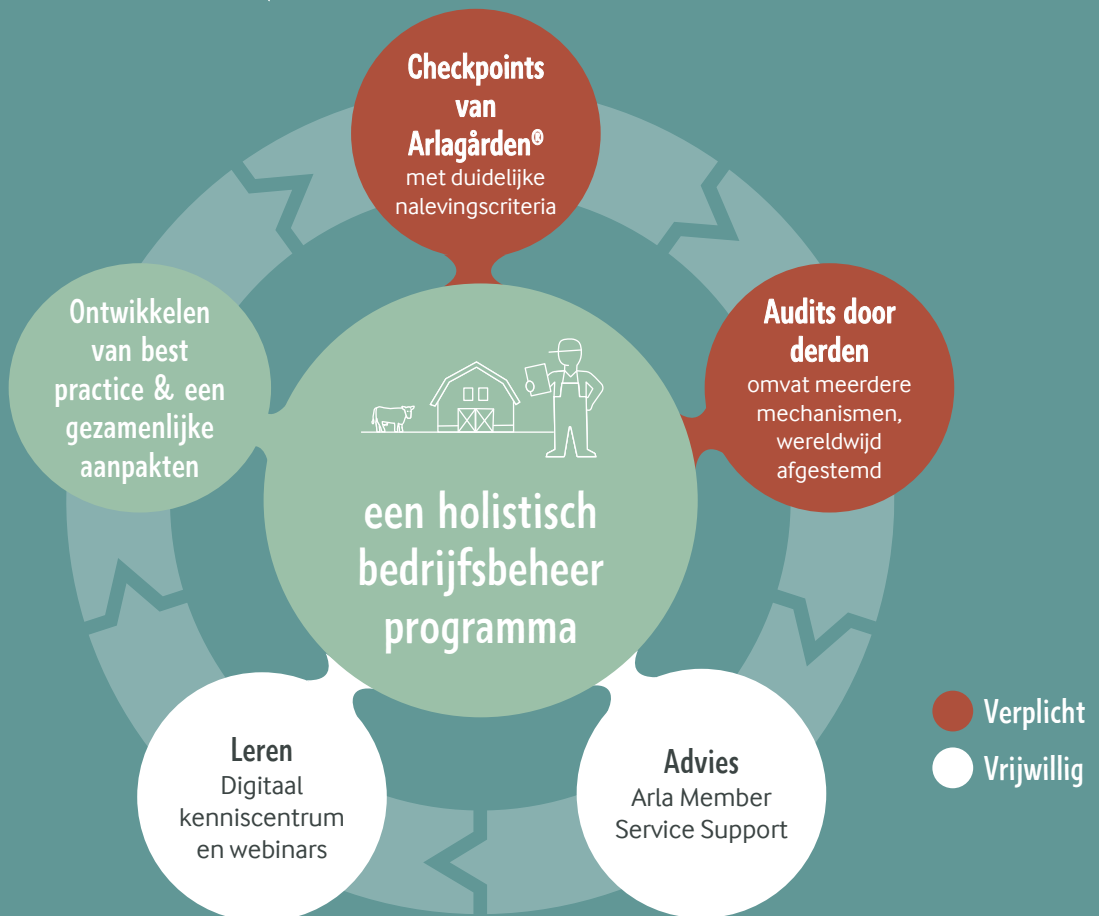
Checkpoints van Arlagården®
met duidelijke nalevingscriteria

Audits door derden
omvat meerdere mechanismen, wereldwijd afgestemd

Ontwikkelen van best practice & een gezamenlijke aanpakten

een holistisch bedrijfsbeheer programma

Leren
Digitaal kenniscentrum en webinars

Advies
Arla Member Service Support

Verplicht
Vrijwillig